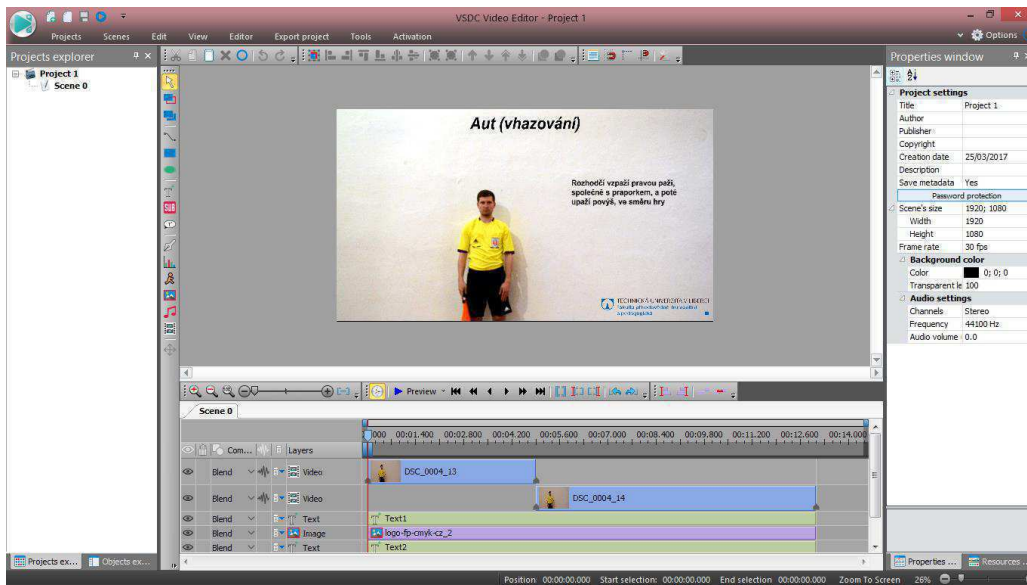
VSDC Video Editor - Project 1

Projects Scenes Edit View Editor Export project Tools Activation

Options

Projects explorer

Project 1
Scene 0

Aut (vhazování)

Rozhodčí vzpaží pravou paží, společně s praporkem, a poté upaží povýš, ve směru hry

TECHNICKÁ UNIVERZITA V LIBERCI
Fakulta přírodovědně-humanitní a pedagogická

Preview

Scene 0

000 00:01.400 00:02.800 00:04.200 00:05.600 00:07.000 00:08.400 00:09.800 00:11.200 00:12.600 00:14.000

Com... Layers

| | | |
|---|---|---|
| Blend | Video | DSC_0004_13 |
| Blend | Video | DSC_0004_14 |
| Blend | Text | Text1 |
| Blend | Image | logo-fp-cmyk-cz_2 |
| Blend | Text | Text2 |

Projects ex... Objects ex...

Properties window

Project settings

| | |
|---|---|
| Title | Project 1 |
| Author | |
| Publisher | |
| Copyright | |
| Creation date | 25/03/2017 |
| Description | |
| Save metadata | Yes |

Password protection

| | |
|---|---|
| Scene's size | 1920; 1080 |
| Width | 1920 |
| Height | 1080 |
| Frame rate | 30 fps |

Background color

| | |
|---|---|
| Color | 0; 0; 0 |
| Transparent le | 100 |

Audio settings

| | |
|---|---|
| Channels | Stereo |
| Frequency | 44100 Hz |
| Audio volume | 0.0 |

Properties ... Resources ...

Position: 00:00:00.000 Start selection: 00:00:00.000 End selection: 00:00:00.000 Zoom To Screen 26%